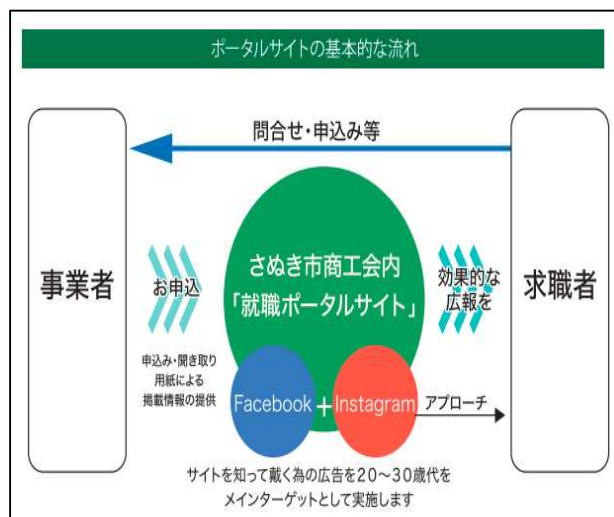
ポータルサイトの基本的な流れ

問合せ・申込み等

事業者

お申込

申込み・聞き取り用紙による掲載情報の提供

さぬき市商工会内
「就職ポータルサイト」

効果的な広報を

求職者

Facebook + Instagram

アプローチ

サイトを知って戴く為の広告を20～30歳代をメインターゲットとして実施します